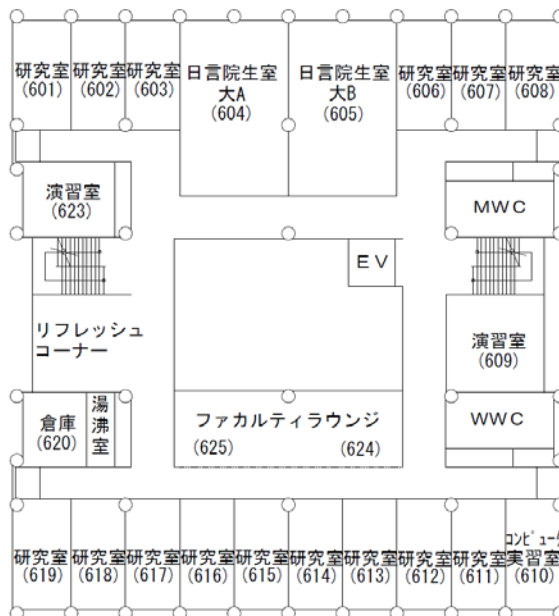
研究室 (601)
研究室 (602)
研究室 (603)
日言院生室 大A (604)
日言院生室 大B (605)
研究室 (606)
研究室 (607)
研究室 (608)

演習室 (623)
MWC
EV
リフレッシュ コーナー
演習室 (609)
倉庫 (620)
湯沸室
ファカルティラウンジ
(625)
(624)
WWC

研究室 (619)
研究室 (618)
研究室 (617)
研究室 (616)
研究室 (615)
研究室 (614)
研究室 (613)
研究室 (612)
研究室 (611)
ｺﾝﾋﾟｭｰ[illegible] 実習室 (610)